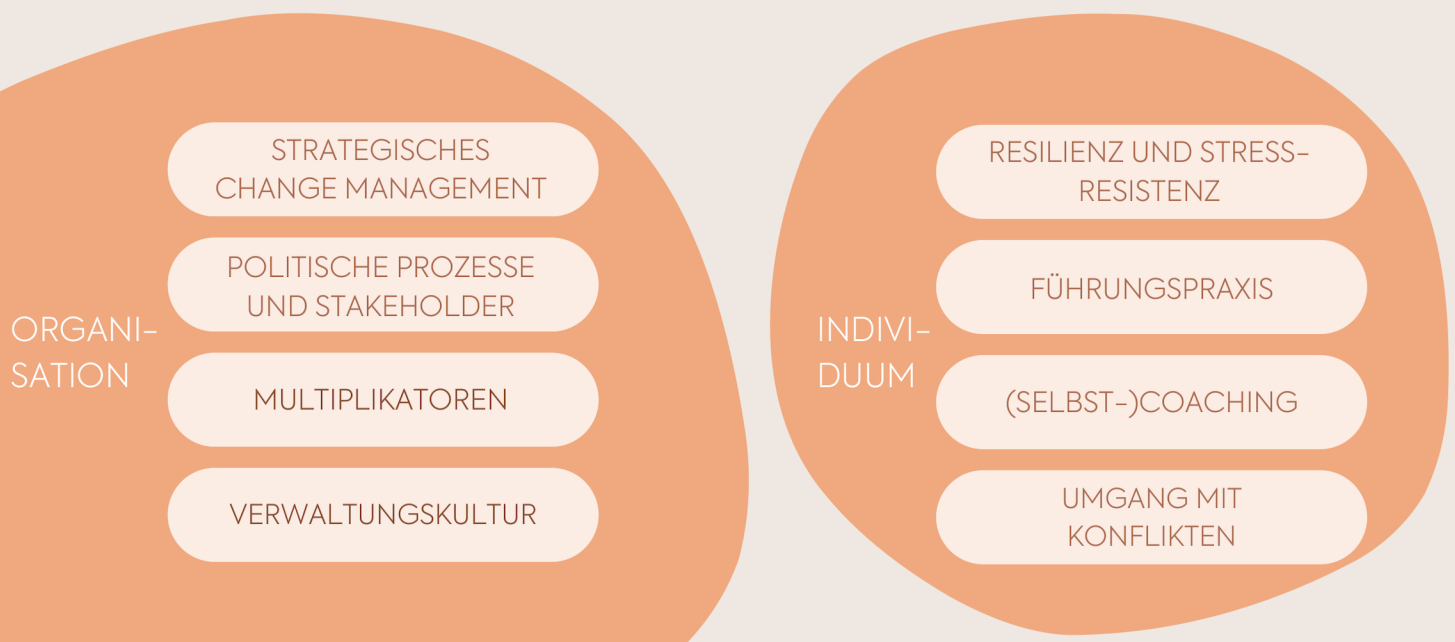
ORGANISATION

STRATEGISCHES CHANGE MANAGEMENT

POLITISCHE PROZESSE UND STAKEHOLDER

MULTIPLIKATOREN

VERWALTUNGSKULTUR

INDIVIDUUM

RESILIENZ UND STRESSRESISTENZ

FÜHRUNGSPRAXIS

(SELBST-)COACHING

UMGANG MIT KONFLIKTEN